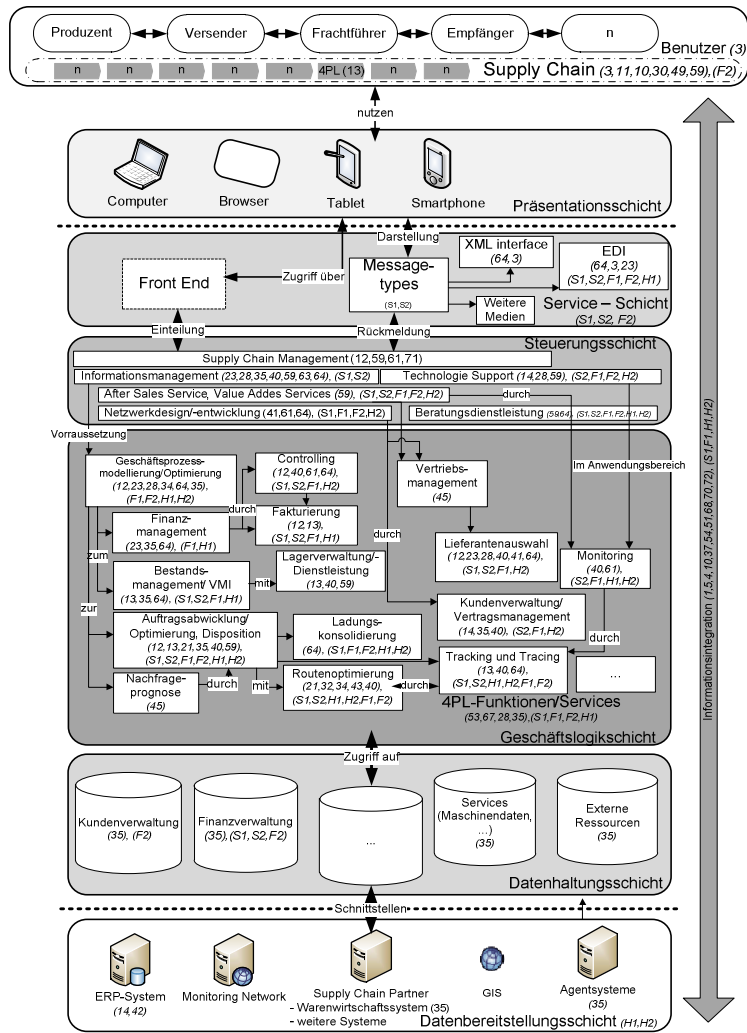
Produzent
Versender
Frachtführer
Empfänger
n
Benutzer (3)
n n n n n 4PL (13) n n
Supply Chain (3,11,10,30,49,59),(F2)
nutzen
Computer
Browser
Tablet
Smartphone
Präsentationsschicht
Darstellung
XML interface (64,3)
EDI (64,3,23) (S1,S2,F1,F2,H1)
Front End
Zugriff über
Message-types (S1,S2)
Weitere Medien
Service – Schicht (S1, S2, F2)
Einteilung
Rückmeldung
Steuerungsschicht
Supply Chain Management (12,59,61,71)
Informationsmanagement (23,28,35,40,59,63,64), (S1,S2)
Technologie Support (14,28,59), (S2,F1,F2,H2)
After Sales Service, Value Addes Services (59), (S1,S2,F1,F2,H2)
durch
Netzwerkdesign/-entwicklung (41,61,64), (S1,F1,F2,H2)
Beratungsdienstleistung (59,64), (S1,S2,F1,F2,H1,H2)
Vorraussetzung
Geschäftsprozess-modellierung/Optimierung (12,23,28,34,64,35), (F1,F2,H1,H2)
Controlling (12,40,61,64), (S1,S2,F1,H2)
Vertriebs-management (45)
Im Anwendungsbereich
Finanz-management (23,35,64), (F1,H1)
durch
Fakturierung (12,13), (S1,S2,F1,H1)
durch
Lieferantenauswahl (12,23,28,40,41,64), (S1,S2,F1,H2)
zum
Bestands-management/ VMI (13,35,64), (S1,S2,F1,H1)
mit
Lagerverwaltung/-Dienstleistung (13,40,59)
Monitoring (40,61), (S2,F1,H1,H2)
zur
Kundenverwaltung/ Vertragsmanagement (14,35,40), (S2,F1,H2)
Auftragsabwicklung/ Optimierung, Disposition (12,13,21,35,40,59), (S1,S2,F1,F2,H1,H2)
Ladungs-konsolidierung (64), (S1,F1,F2,H1,H2)
durch
Tracking und Tracing (13,40,64), (S1,S2,H1,H2,F1,F2)
...
Nachfrage-prognose (45)
durch
mit
Routenoptimierung (21,32,34,43,40), (S1,S2,H1,H2,F1,F2)
durch
4PL-Funktionen/Services (53,67,28,35),(S1,F1,F2,H1)
Geschäftslogikschicht
Zugriff auf
Kundenverwaltung (35), (F2)
Finanzverwaltung (35),(S1,S2,F2)
...
Services (Maschinendaten, ...) (35)
Externe Ressourcen (35)
Datenhaltungsschicht
Schnittstellen
ERP-System (14,42)
Monitoring Network
Supply Chain Partner
- Warenwirtschaftssystem (35)
- weitere Systeme
GIS
Agentsysteme (35)
Datenbereitstellungsschicht (H1,H2)
Informationsintegration (1,5,4,10,37,54,51,68,70,72), (S1,F1,H1,H2)